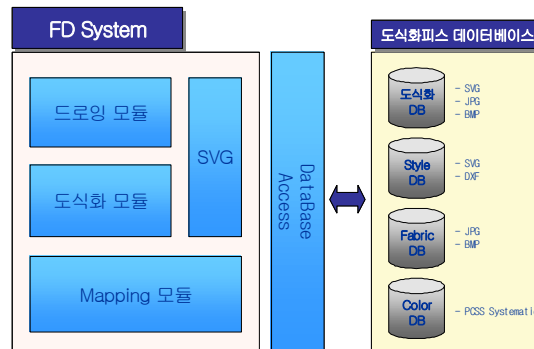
FD System

드로잉 모듈

도식화 모듈

SVG

Mapping 모듈

DataBase Access

도식화피스 데이터베이스

도식화 DB

- SVG
- JPG
- BMP

Style DB

- SVG
- DXF

Fabric DB

- JPG
- BMP

Color DB

- PCSS Systemati